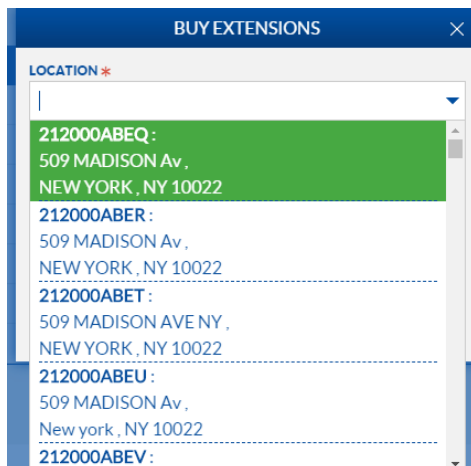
BUY EXTENSIONS

LOCATION *

212000ABEQ :
509 MADISON Av ,
NEW YORK , NY 10022

212000ABER :
509 MADISON Av ,
NEW YORK , NY 10022

212000ABET :
509 MADISON AVE NY ,
NEW YORK , NY 10022

212000ABEU :
509 MADISON Av ,
New york , NY 10022

212000ABEV :